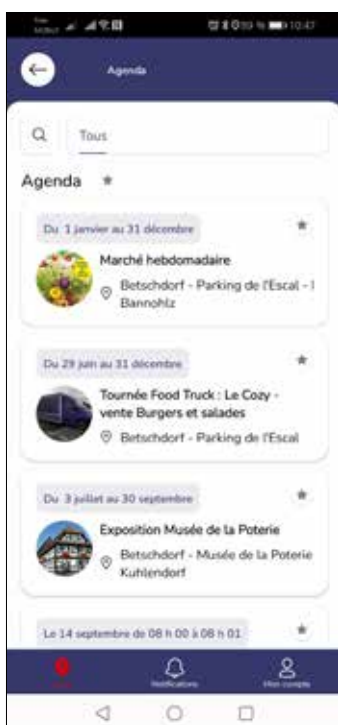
10:47

Agenda

Tous

Agenda

Du 1 janvier au 31 décembre

Marché hebdomadaire

Betschdorf - Parking de l'Escal - Bannohlz

Du 29 juin au 31 décembre

Tournée Food Truck : Le Cozy - vente Burgers et salades

Betschdorf - Parking de l'Escal

Du 3 juillet au 30 septembre

Exposition Musée de la Poterie

Betschdorf - Musée de la Poterie Kuhlendorf

Le 14 septembre de 08 h 00 à 08 h 01

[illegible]

Notifications

Mon compte